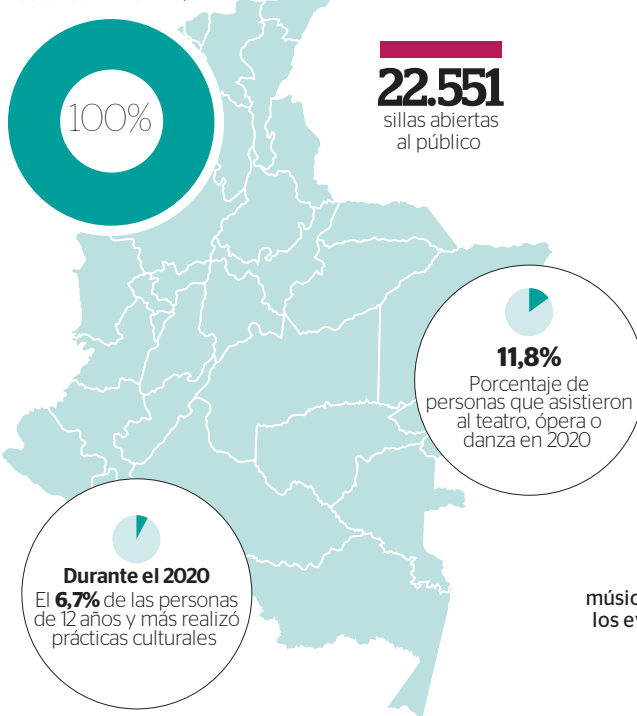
100%

22.551
sillas abiertas al público

11,8%
Porcentaje de personas que asistieron al teatro, ópera o danza en 2020

Durante el 2020
El **6,7%** de las personas de 12 años y más realizó prácticas culturales

músic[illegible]
los ev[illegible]